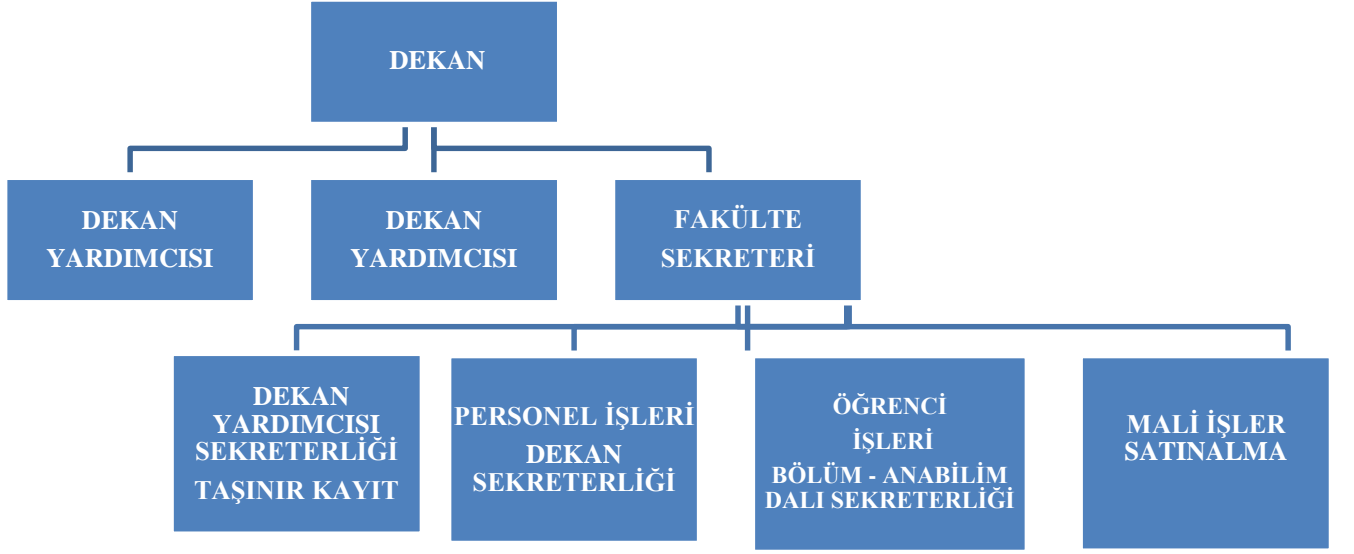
DEKAN

DEKAN YARDIMCISI

DEKAN YARDIMCISI

FAKÜLTE SEKRETERİ

DEKAN YARDIMCISI SEKRETERLİĞİ
TAŞINIR KAYIT

PERSONEL İŞLERİ
DEKAN SEKRETERLİĞİ

ÖĞRENCİ İŞLERİ
BÖLÜM - ANABİLİM DALI SEKRETERLİĞİ

MALİ İŞLER SATINALMA